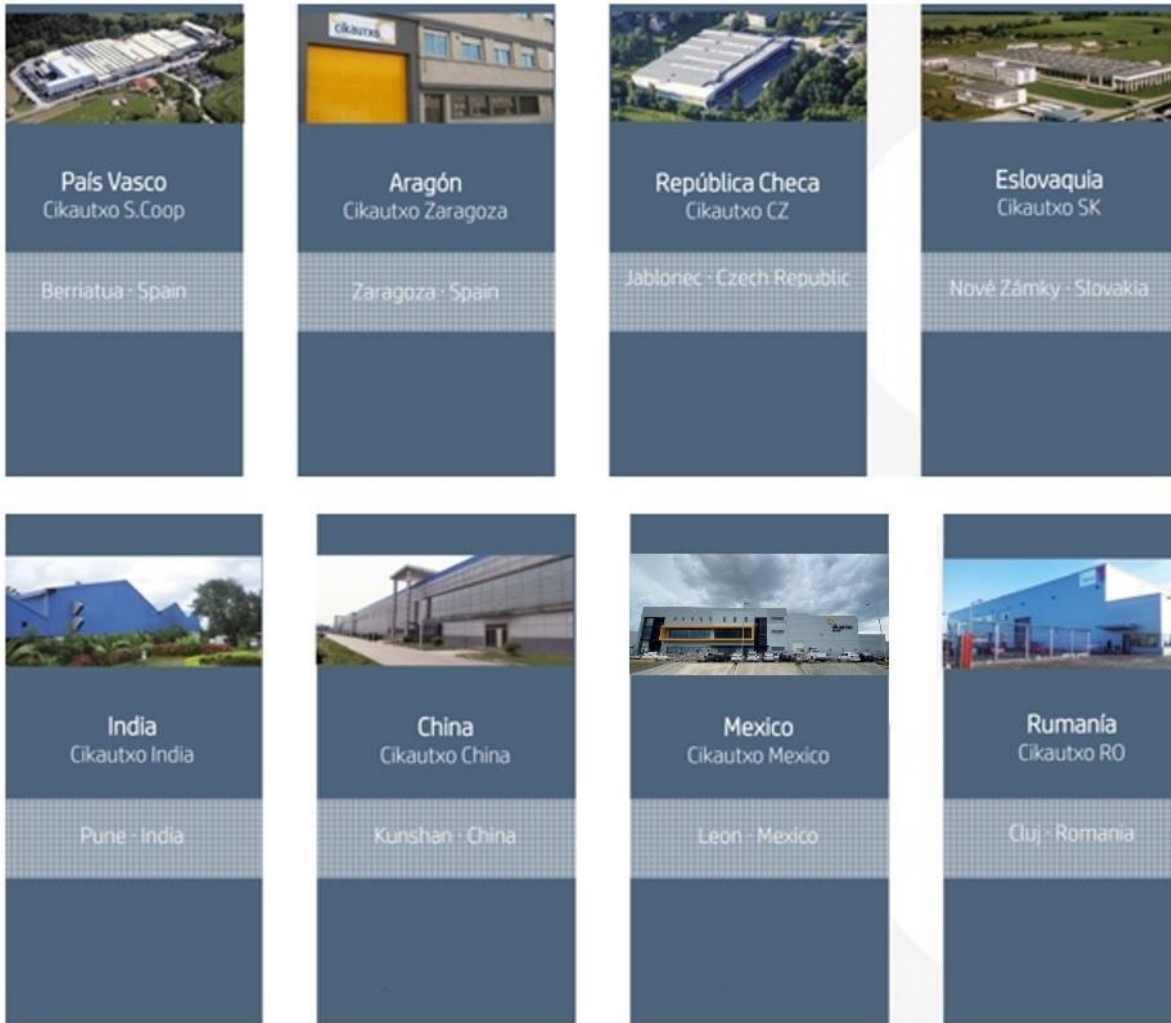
cikautxo

País Vasco
Cikautxo S.Coop

Berriatua · Spain

Aragón
Cikautxo Zaragoza

Zaragoza · Spain

República Checa
Cikautxo CZ

Jablonec · Czech Republic

Eslovaquia
Cikautxo SK

Nové Zámky · Slovakia

India
Cikautxo India

Pune · India

China
Cikautxo China

Kunshan · China

Mexico
Cikautxo Mexico

Leon · Mexico

Rumanía
Cikautxo RO

Cluj · Romania